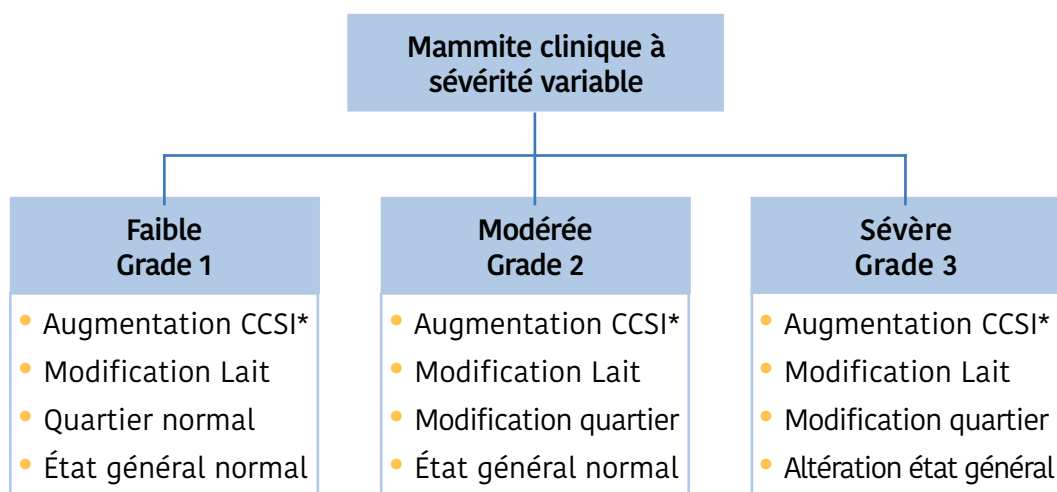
Mammite clinique à sévérité variable

Faible
Grade 1

- Augmentation CCSI*
- Modification Lait
- Quartier normal
- État général normal

Modérée
Grade 2

- Augmentation CCSI*
- Modification Lait
- Modification quartier
- État général normal

Sévère
Grade 3

- Augmentation CCSI*
- Modification Lait
- Modification quartier
- Altération état général